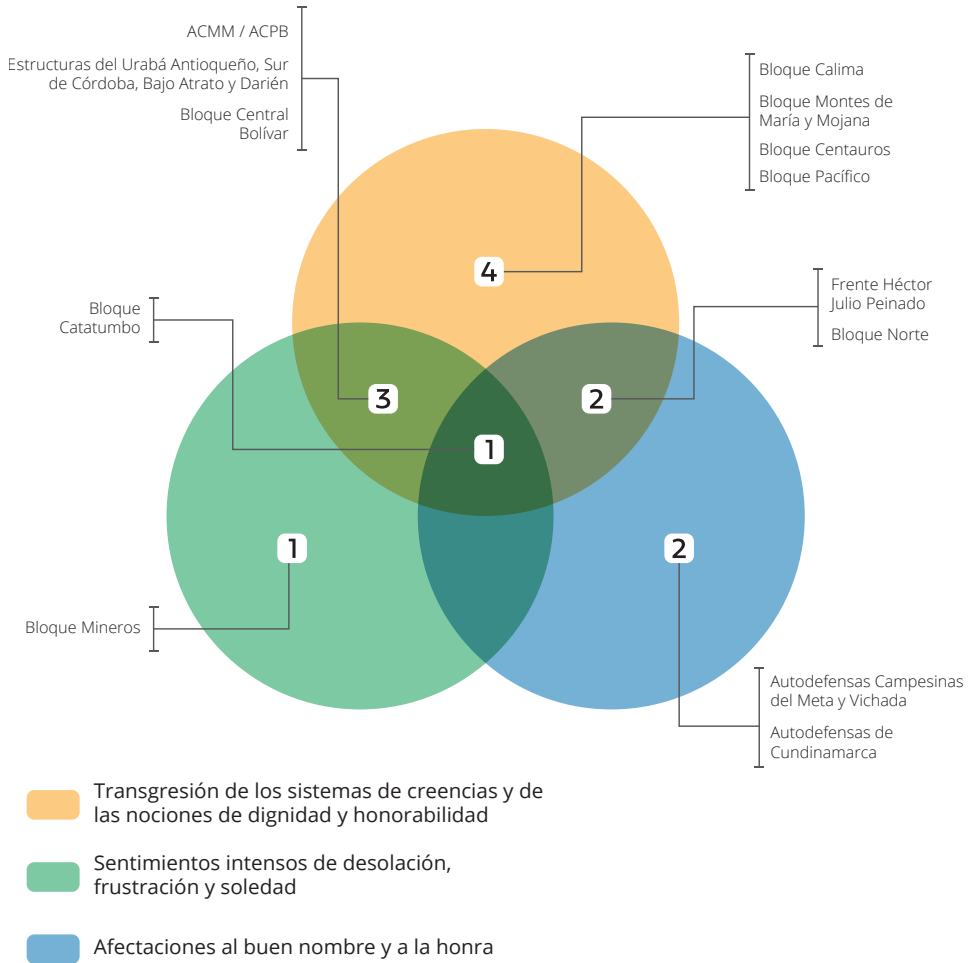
ACMM / ACPB

Estructuras del Urabá Antioqueño, Sur de Córdoba, Bajo Atrato y Darién

Bloque Central Bolívar

Bloque Calima

Bloque Montes de María y Mojana

Bloque Centauros

Bloque Pacífico

4

Frente Héctor Julio Peinado

Bloque Norte

Bloque Catatumbo

3

2

1

1

2

Bloque Mineros

Autodefensas Campesinas del Meta y Vichada

Autodefensas de Cundinamarca

Transgresión de los sistemas de creencias y de las nociones de dignidad y honorabilidad

Sentimientos intensos de desolación, frustración y soledad

Afectaciones al buen nombre y a la honra